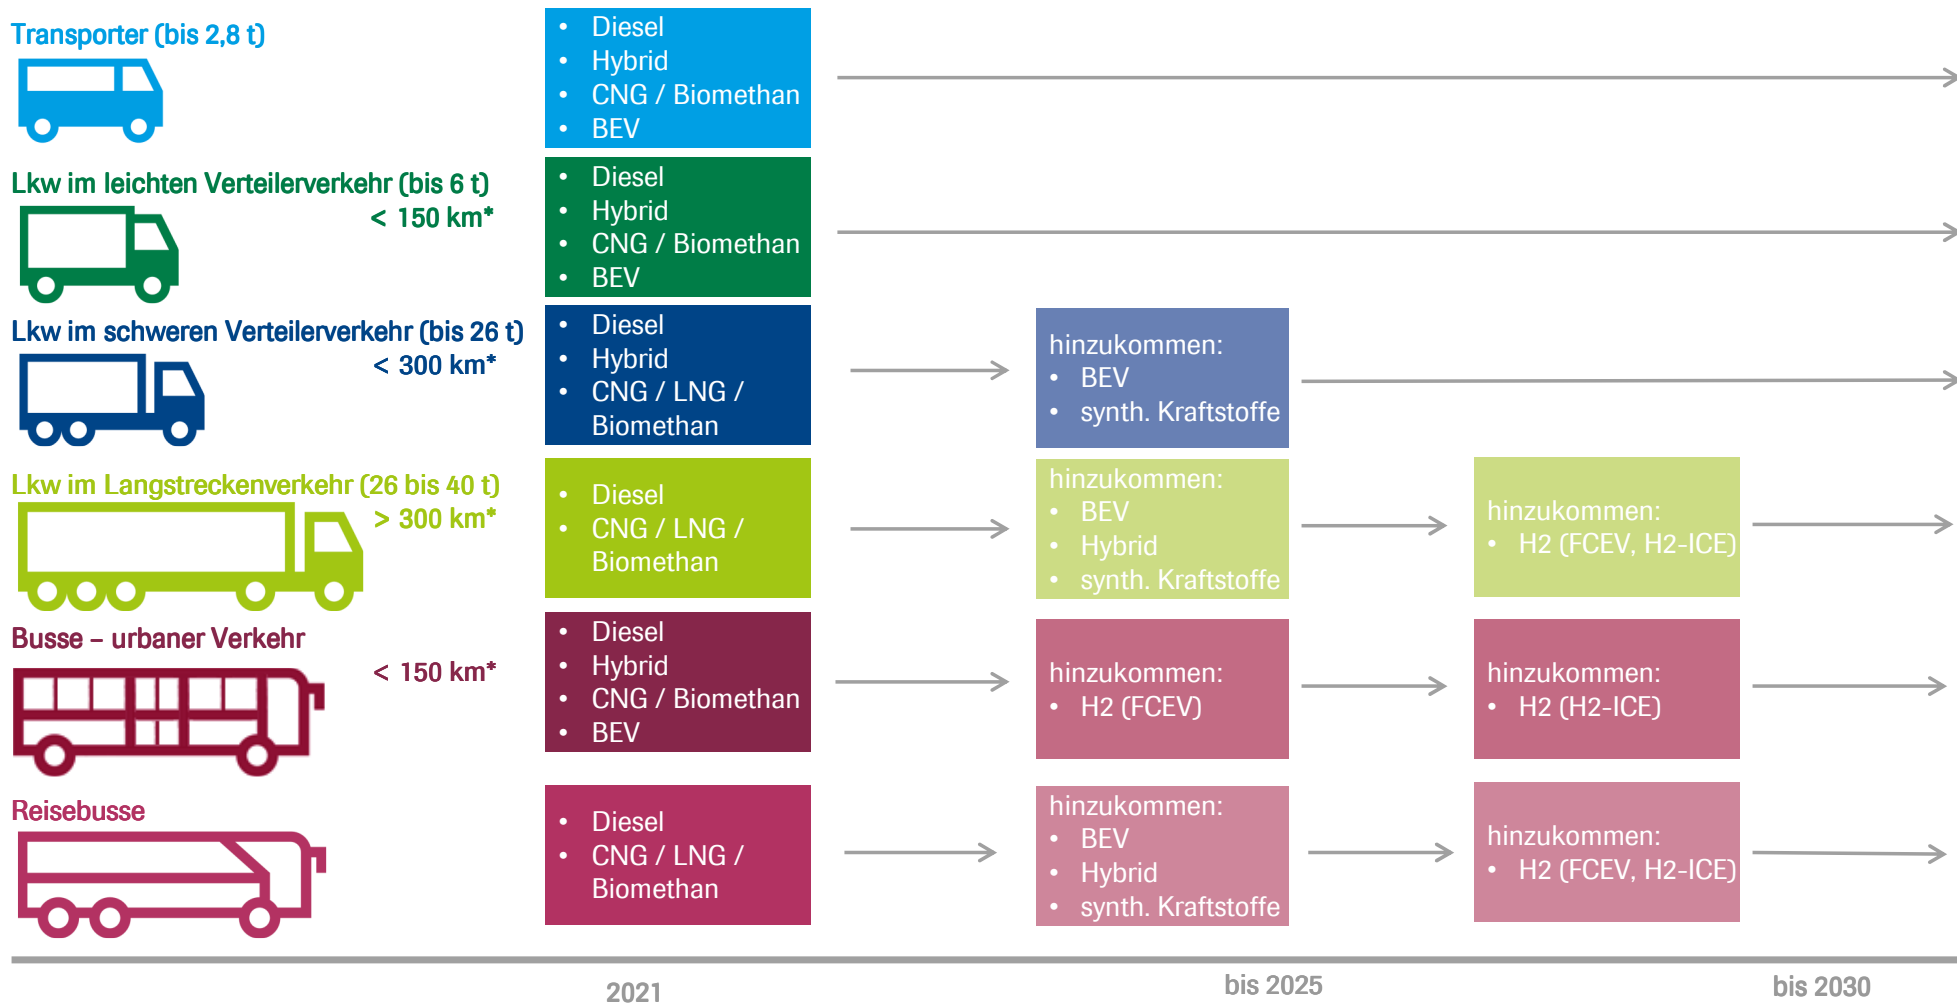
Transporter (bis 2,8 t)

- Diesel
- Hybrid
- CNG / Biomethan
- BEV

Lkw im leichten Verteilerverkehr (bis 6 t)
< 150 km*

- Diesel
- Hybrid
- CNG / Biomethan
- BEV

Lkw im schweren Verteilerverkehr (bis 26 t)
< 300 km*

- Diesel
- Hybrid
- CNG / LNG / Biomethan

hinzukommen:
- BEV
- synth. Kraftstoffe

Lkw im Langstreckenverkehr (26 bis 40 t)
> 300 km*

- Diesel
- CNG / LNG / Biomethan

hinzukommen:
- BEV
- Hybrid
- synth. Kraftstoffe

hinzukommen:
- H2 (FCEV, H2-ICE)

Busse – urbaner Verkehr
< 150 km*

- Diesel
- Hybrid
- CNG / Biomethan
- BEV

hinzukommen:
- H2 (FCEV)

hinzukommen:
- H2 (H2-ICE)

Reisebusse

- Diesel
- CNG / LNG / Biomethan

hinzukommen:
- BEV
- Hybrid
- synth. Kraftstoffe

hinzukommen:
- H2 (FCEV, H2-ICE)

2021

bis 2025

bis 2030